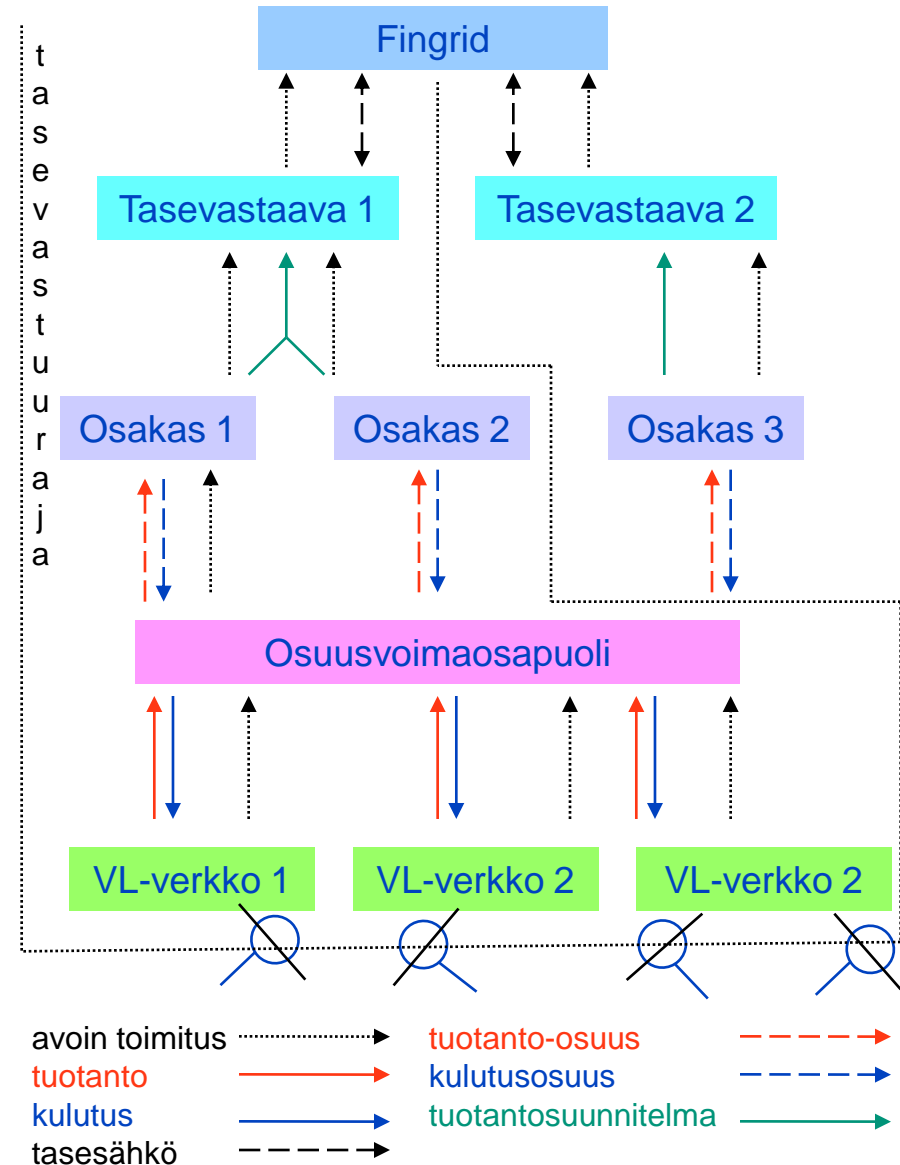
Fingrid

t
a
s
e
v
a
s
t
u
u
r
a
j
a

Tasevastaava 1

Tasevastaava 2

Osakas 1

Osakas 2

Osakas 3

Osuusvoimaosapuoli

VL-verkko 1

VL-verkko 2

VL-verkko 2

avoin toimitus
tuotanto
kulutus
tasesähkö

tuotanto-osuus
kulutusosuus
tuotantosuunnitelma